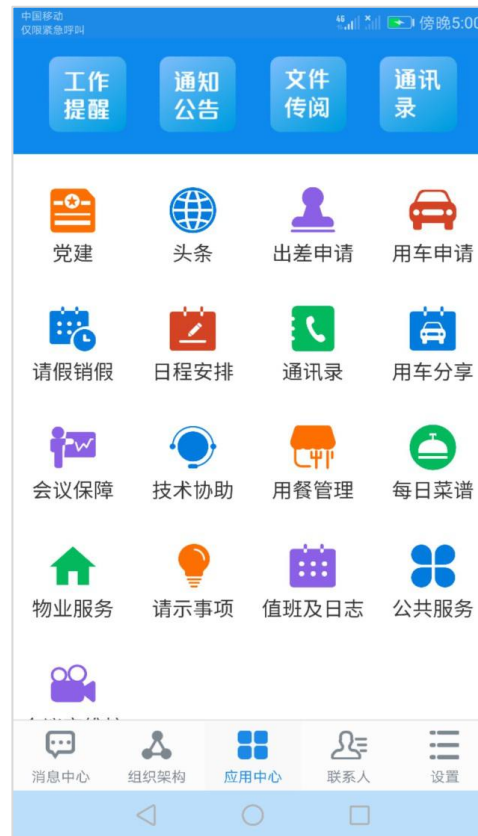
中国移动
仅限紧急呼叫

傍晚5:00

工作提醒
通知公告
文件传阅
通讯录

党建
头条
出差申请
用车申请

请假销假
日程安排
通讯录
用车分享

会议保障
技术协助
用餐管理
每日菜谱

物业服务
请示事项
值班及日志
公共服务

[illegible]

消息中心
组织架构
应用中心
联系人
设置